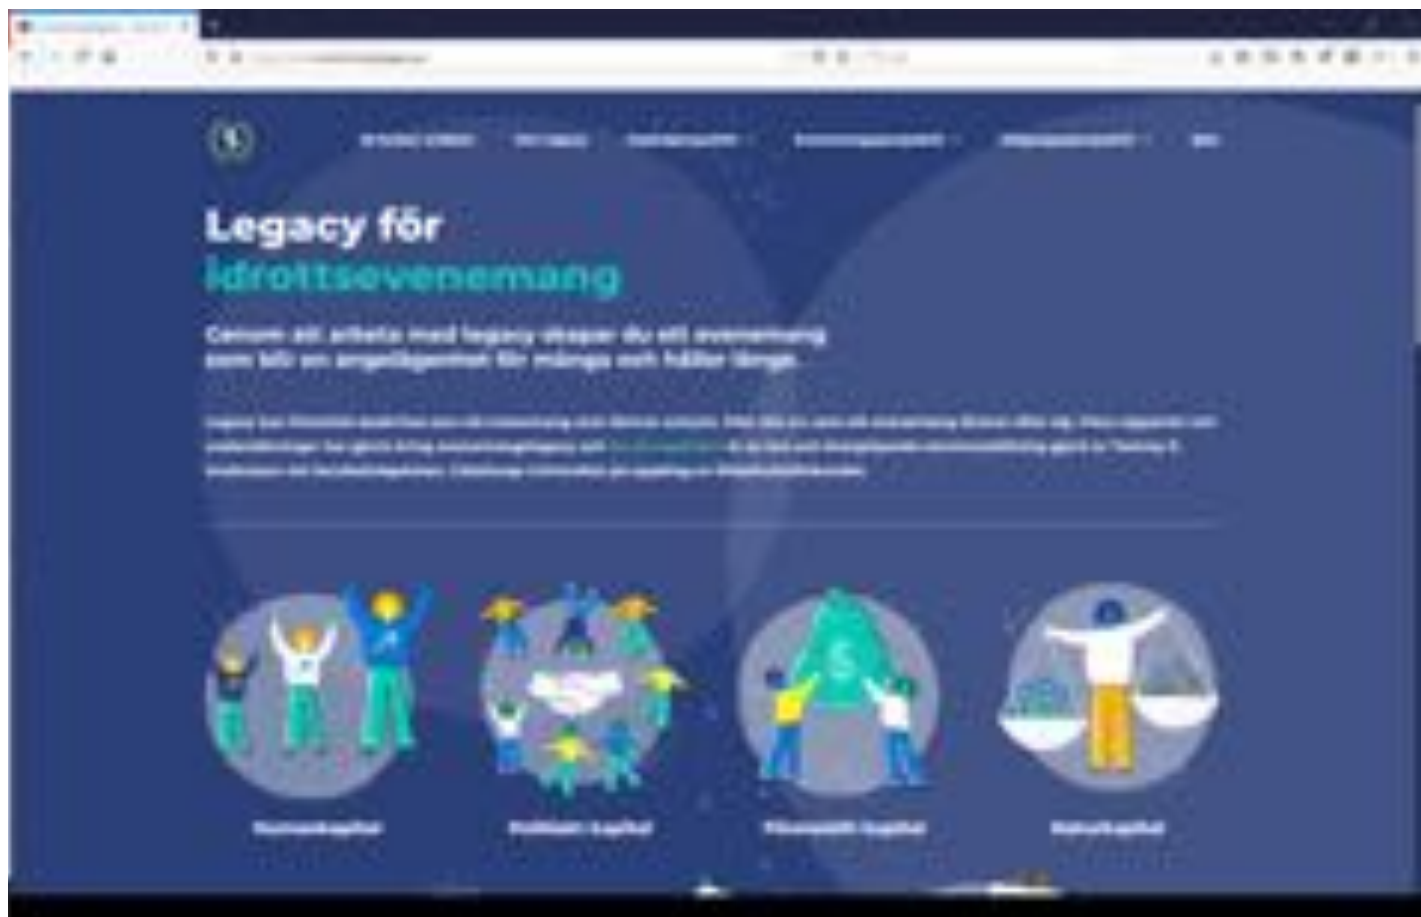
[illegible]

Legacy för idrottsevenemang

Genom att arbeta med legacy skapar du ett evenemang som blir en angelägenhet för många och håller länge.

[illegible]

Humankapital

Politiskt kapital

Finansiellt kapital

Naturkapital